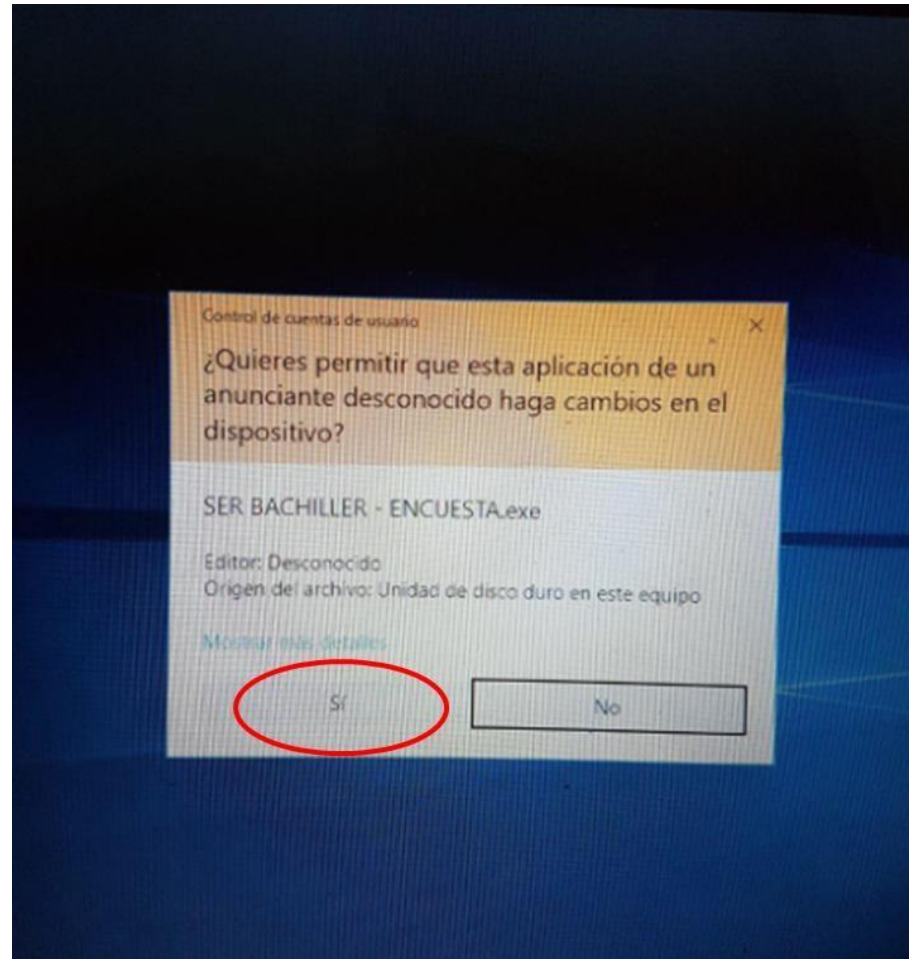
Control de cuentas de usuario

×

¿Quieres permitir que esta aplicación de un anunciante desconocido haga cambios en el dispositivo?

SER BACHILLER - ENCUESTA.exe

Editor: Desconocido
Origen del archivo: Unidad de disco duro en este equipo

Mostrar más detalles

Sí

No